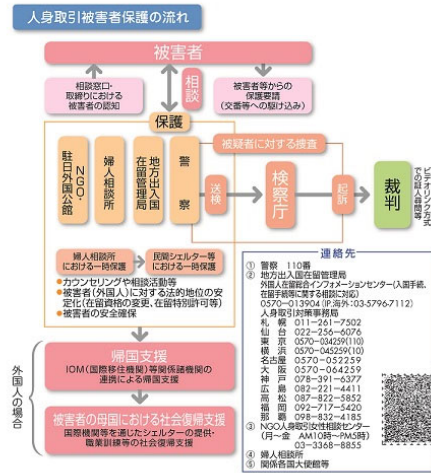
人身取引被害者保護の流れ

被害者

相談窓口・取締りにおける被害者の認知

相談

被害者等からの保護要請（交番等への駆け込み）

保護

駐日外国公館

NGO・NPO

婦人相談所

地方出入国在留管理局

警察

被疑者に対する捜査

送検

検察庁

起訴

裁判

ビデオリンク方式での証人尋問等

婦人相談所における一時保護

民間シェルター等における一時保護

●カウンセリング・相談活動等
●被害者（外国人）に対する法的地位の安定化（在留資格の変更、在留特別許可等）
●被害者の安全確保

外国人の場合

帰国支援
IOM（国際移住機関）等関係諸機関の連携による帰国支援

被害者の母国における社会復帰支援
国際機関等を通じたシェルターの提供・職業訓練等の社会復帰支援

連絡先
① 警察 110番
② 地方出入国在留管理局
外国人在留総合インフォメーションセンター（入国手続、在留手続等に関する相談に対応）
0570-013904（IP,海外:03-5796-7112）
人身取引対策事務局
札幌 011-261-7502
仙台 022-256-6076
東京 0570-034259(110)
横浜 0570-045259(10)
名古屋 0570-052259
大阪 0570-064259
神戸 078-391-6377
広島 082-221-4411
高松 087-822-5852
福岡 092-717-5420
那覇 098-832-4185
③ NGO人身取引女性相談センター（月～金 AM10時～PM5時）
03-3368-8855
④ 婦人相談所
⑤ 関係各国大使館等